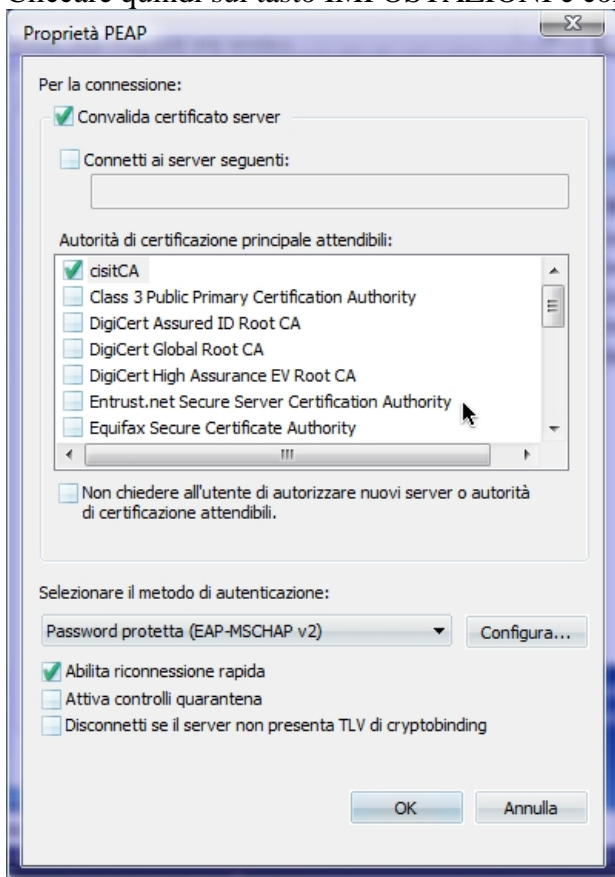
Cliccare quindi sul tasto IMPOSTAZIONI e co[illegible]

Proprietà PEAP

Per la connessione:

Convalida certificato server

Connetti ai server seguenti:

Autorità di certificazione principale attendibili:

cisitCA
Class 3 Public Primary Certification Authority
DigiCert Assured ID Root CA
DigiCert Global Root CA
DigiCert High Assurance EV Root CA
Entrust.net Secure Server Certification Authority
Equifax Secure Certificate Authority

Non chiedere all'utente di autorizzare nuovi server o autorità di certificazione attendibili.

Selezionare il metodo di autenticazione:

Password protetta (EAP-MSCHAP v2)

Configura...

Abilita riconnessione rapida

Attiva controlli quarantena

Disconnetti se il server non presenta TLV di cryptobinding

OK

Annulla